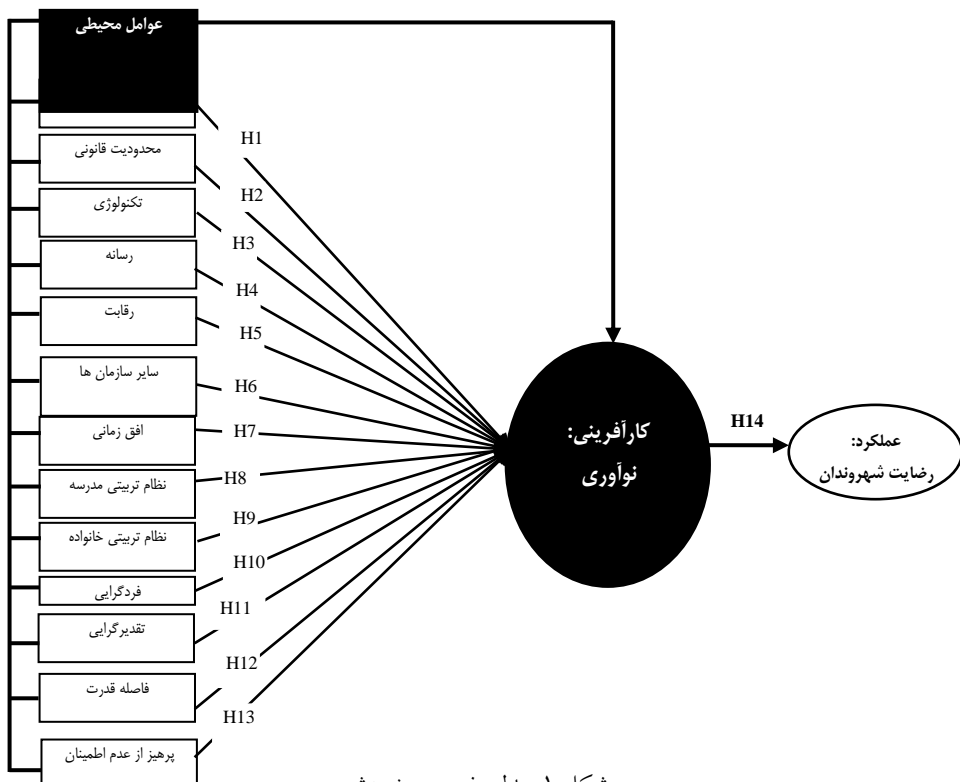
عوامل محیطی

محدودیت قانونی

تکنولوژی

رسانه

رقابت

سایر سازمان ها

افق زمانی

نظام تربیتی مدرسه

نظام تربیتی خانواده

فردگرایی

تقدیرگرایی

فاصله قدرت

پرهیز از عدم اطمینان

H1
H2
H3
H4
H5
H6
H7
H8
H9
H10
H11
H12
H13

کارآفرینی: نوآوری

H14

عملکرد: رضایت شهروندان

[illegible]